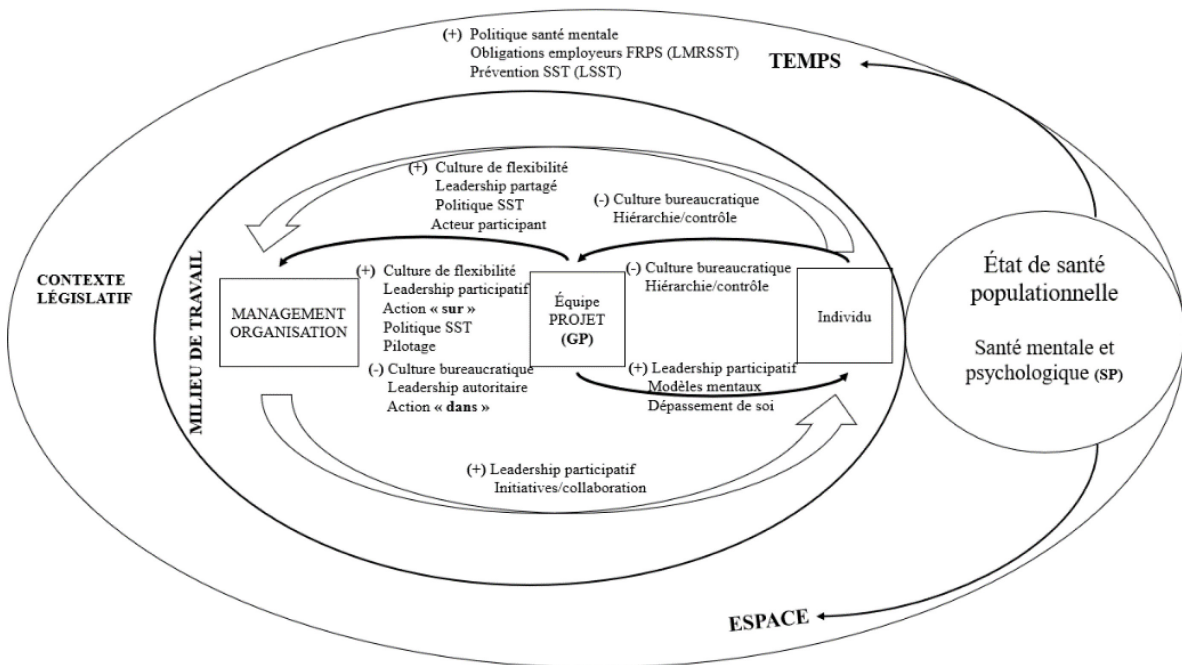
(+) Politique santé mentale
Obligations employeurs FRPS (LMRSST)
Prévention SST (LSST)

TEMPS

(+) Culture de flexibilité
Leadership partagé
Politique SST
Acteur participant

(-) Culture bureaucratique
Hiérarchie/contrôle

CONTEXTE LÉGISLATIF

MILIEU DE TRAVAIL

MANAGEMENT ORGANISATION

(+) Culture de flexibilité
Leadership participatif
Action « sur »
Politique SST
Pilotage

(-) Culture bureaucratique
Leadership autoritaire
Action « dans »

Équipe
PROJET
(GP)

(-) Culture bureaucratique
Hiérarchie/contrôle

(+) Leadership participatif
Modèles mentaux
Dépassement de soi

Individu

État de santé populationnelle

Santé mentale et psychologique (SP)

(+) Leadership participatif
Initiatives/collaboration

ESPACE